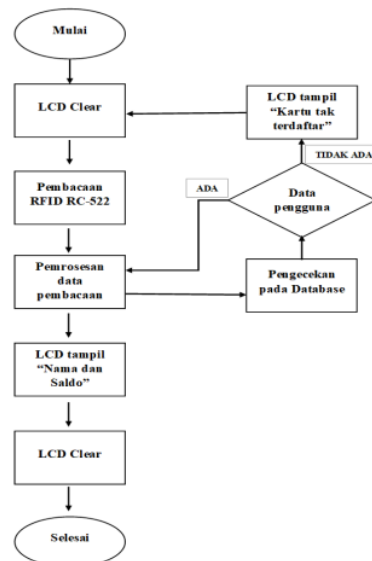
Mulai

LCD Clear

Pembacaan RFID RC-522

Pemrosesan data pembacaan

LCD tampil "Nama dan Saldo"

LCD Clear

Selesai

LCD tampil "Kartu tak terdaftar"

TIDAK ADA

ADA

Data pengguna

Pengecekan pada Database